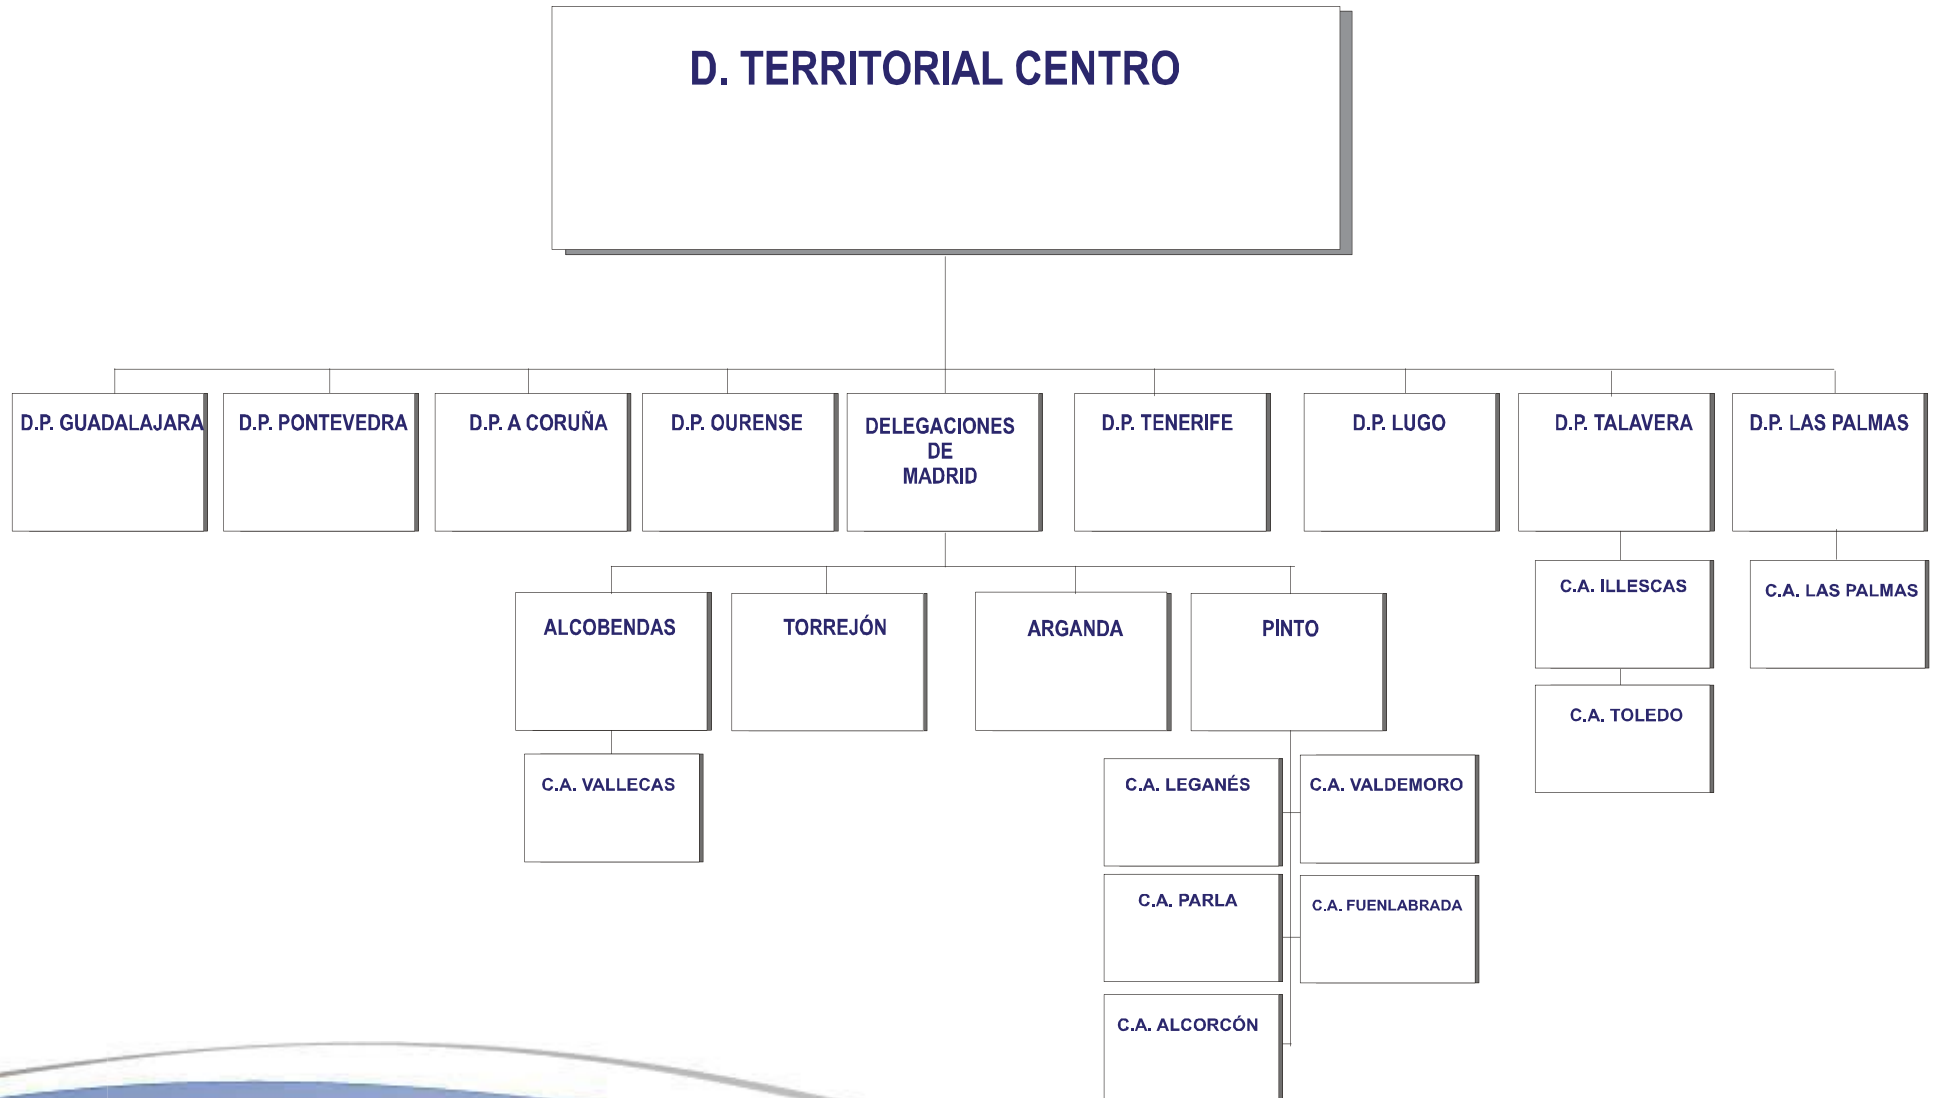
D. TERRITORIAL CENTRO

D.P. GUADALAJARA

D.P. PONTEVEDRA

D.P. A CORUÑA

D.P. OURENSE

DELEGACIONES DE MADRID

D.P. TENERIFE

D.P. LUGO

D.P. TALAVERA

D.P. LAS PALMAS

ALCOBENDAS

TORREJÓN

ARGANDA

PINTO

C.A. ILLESCAS

C.A. LAS PALMAS

C.A. TOLEDO

C.A. VALLECAS

C.A. LEGANÉS

C.A. VALDEMORO

C.A. PARLA

C.A. FUENLABRADA

C.A. ALCORCÓN